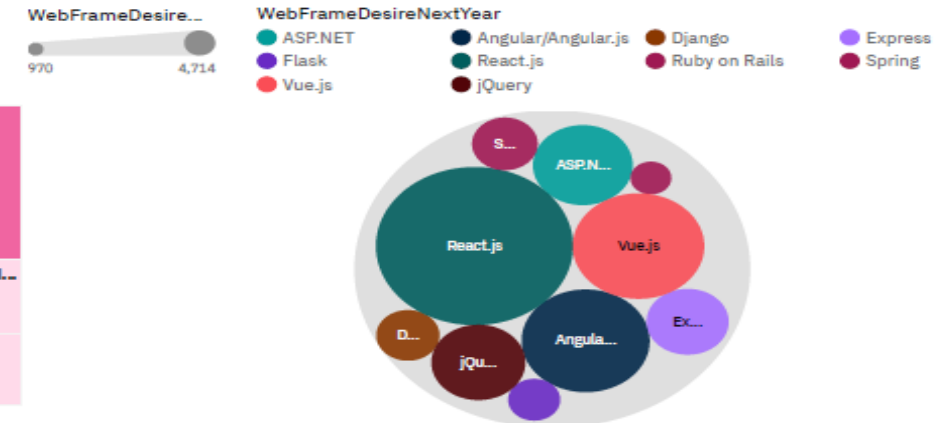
WebFrameDesire...
970
4,714

WebFrameDesireNextYear
ASP.NET
Angular/Angular.js
Django
Express
Flask
React.js
Ruby on Rails
Spring
Vue.js
jQuery

l...

S...
ASP.N...
React.js
Vue.js
Ex...
D...
jQu...
Angula...